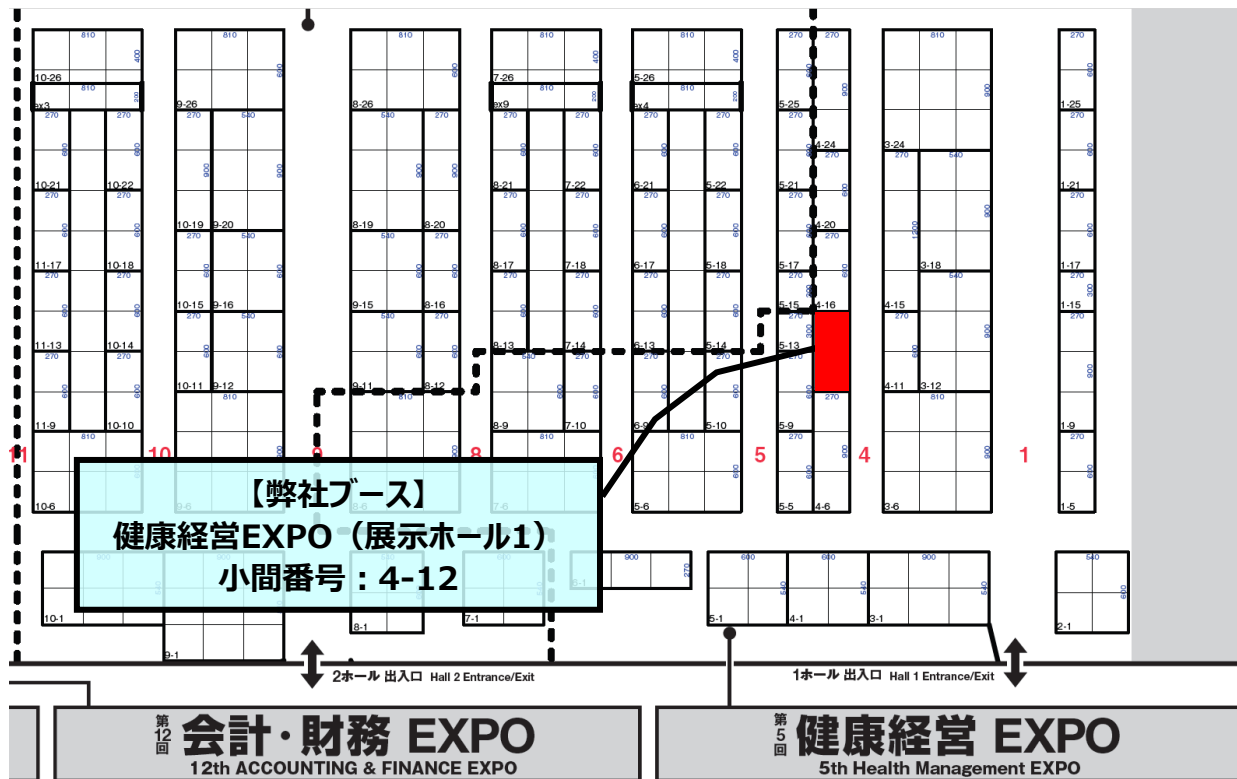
【弊社ブース】
健康経営EXPO（展示ホール1）
小間番号：4-12

11 10 9 8 6 5 4 1

10-26 ex3 10-21 10-22 11-17 10-18 11-13 10-14 11-9 10-10 10-6 10-1
9-26 10-19 9-20 10-15 9-16 10-11 9-12 9-1
8-26 8-19 8-20 9-15 8-16 9-11 8-12 8-1
7-26 ex9 8-21 7-22 8-17 7-18 8-13 7-14 8-9 7-10 7-6 7-1
5-26 ex4 6-21 5-22 6-17 5-18 6-13 5-14 6-9 5-10 5-6 6-1
5-25 4-24 5-21 4-20 5-17 5-15 4-16 5-13 5-9 5-5 4-6 5-1 4-1
3-24 3-18 4-15 4-11 3-12 3-6 3-1
1-25 1-21 1-17 1-15 1-9 1-5 2-1

2ホール 出入口 Hall 2 Entrance/Exit
1ホール 出入口 Hall 1 Entrance/Exit

第12回 会計・財務 EXPO
12th ACCOUNTING & FINANCE EXPO

第5回 健康経営 EXPO
5th Health Management EXPO